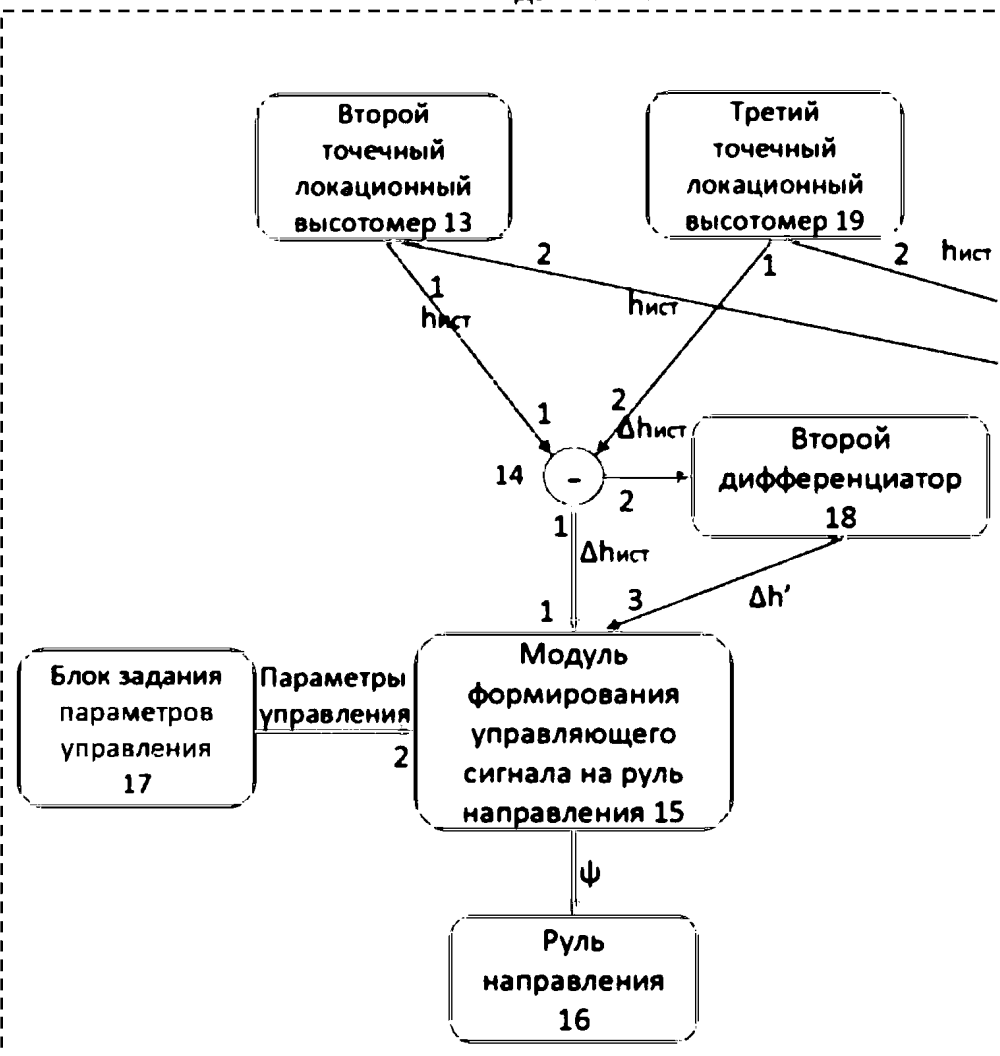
Второй точечный локационный высотомер 13

Третий точечный локационный высотомер 19

2 hист

2

1

1
hист

hист

1

2
Δhист

Второй дифференциатор 18

14

-

2

1
Δhист

1

3

Δh'

Блок задания параметров управления 17

Параметры управления

2

Модуль формирования управляющего сигнала на руль направления 15

ψ

Руль направления 16